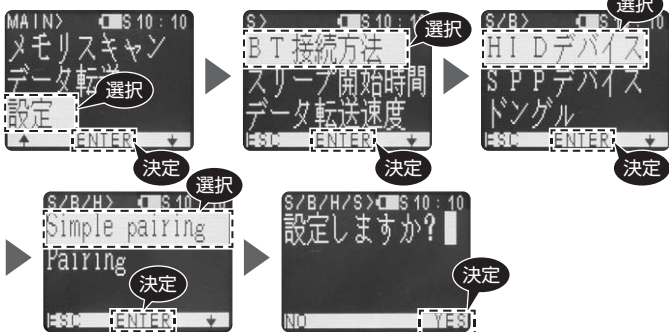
MAIN> S 10:10
メモリスキャン
データ転送
設定
選択
ENTER
決定

S> S 10:1
選択
BT接続方法
スリープ開始時間
データ転送速度
ESC ENTER
決定

S/B> S 1
選択
HIDデバイス
SPPデバイス
ドングル
ESC ENTER
決定

S/B/H> S 10
選択
Simple pairing
Pairing
決定
ESC ENTER

S/B/H/S> S 10:10
設定しますか?
決定
NO YES